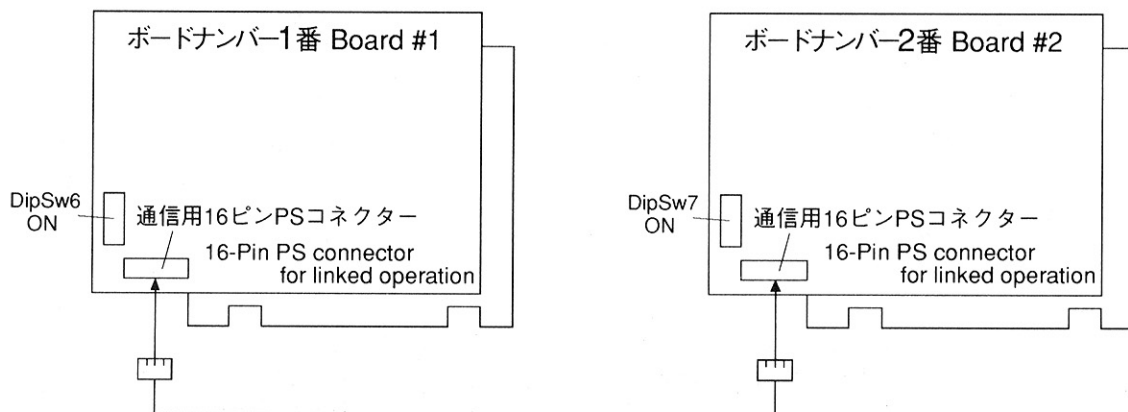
ボードナンバー1番 Board #1

DipSw6 ON

通信用16ピンPSコネクター

16-Pin PS connector for linked operation

ボードナンバー2番 Board #2

DipSw7 ON

通信用16ピンPSコネクター

16-Pin PS connector for linked operation